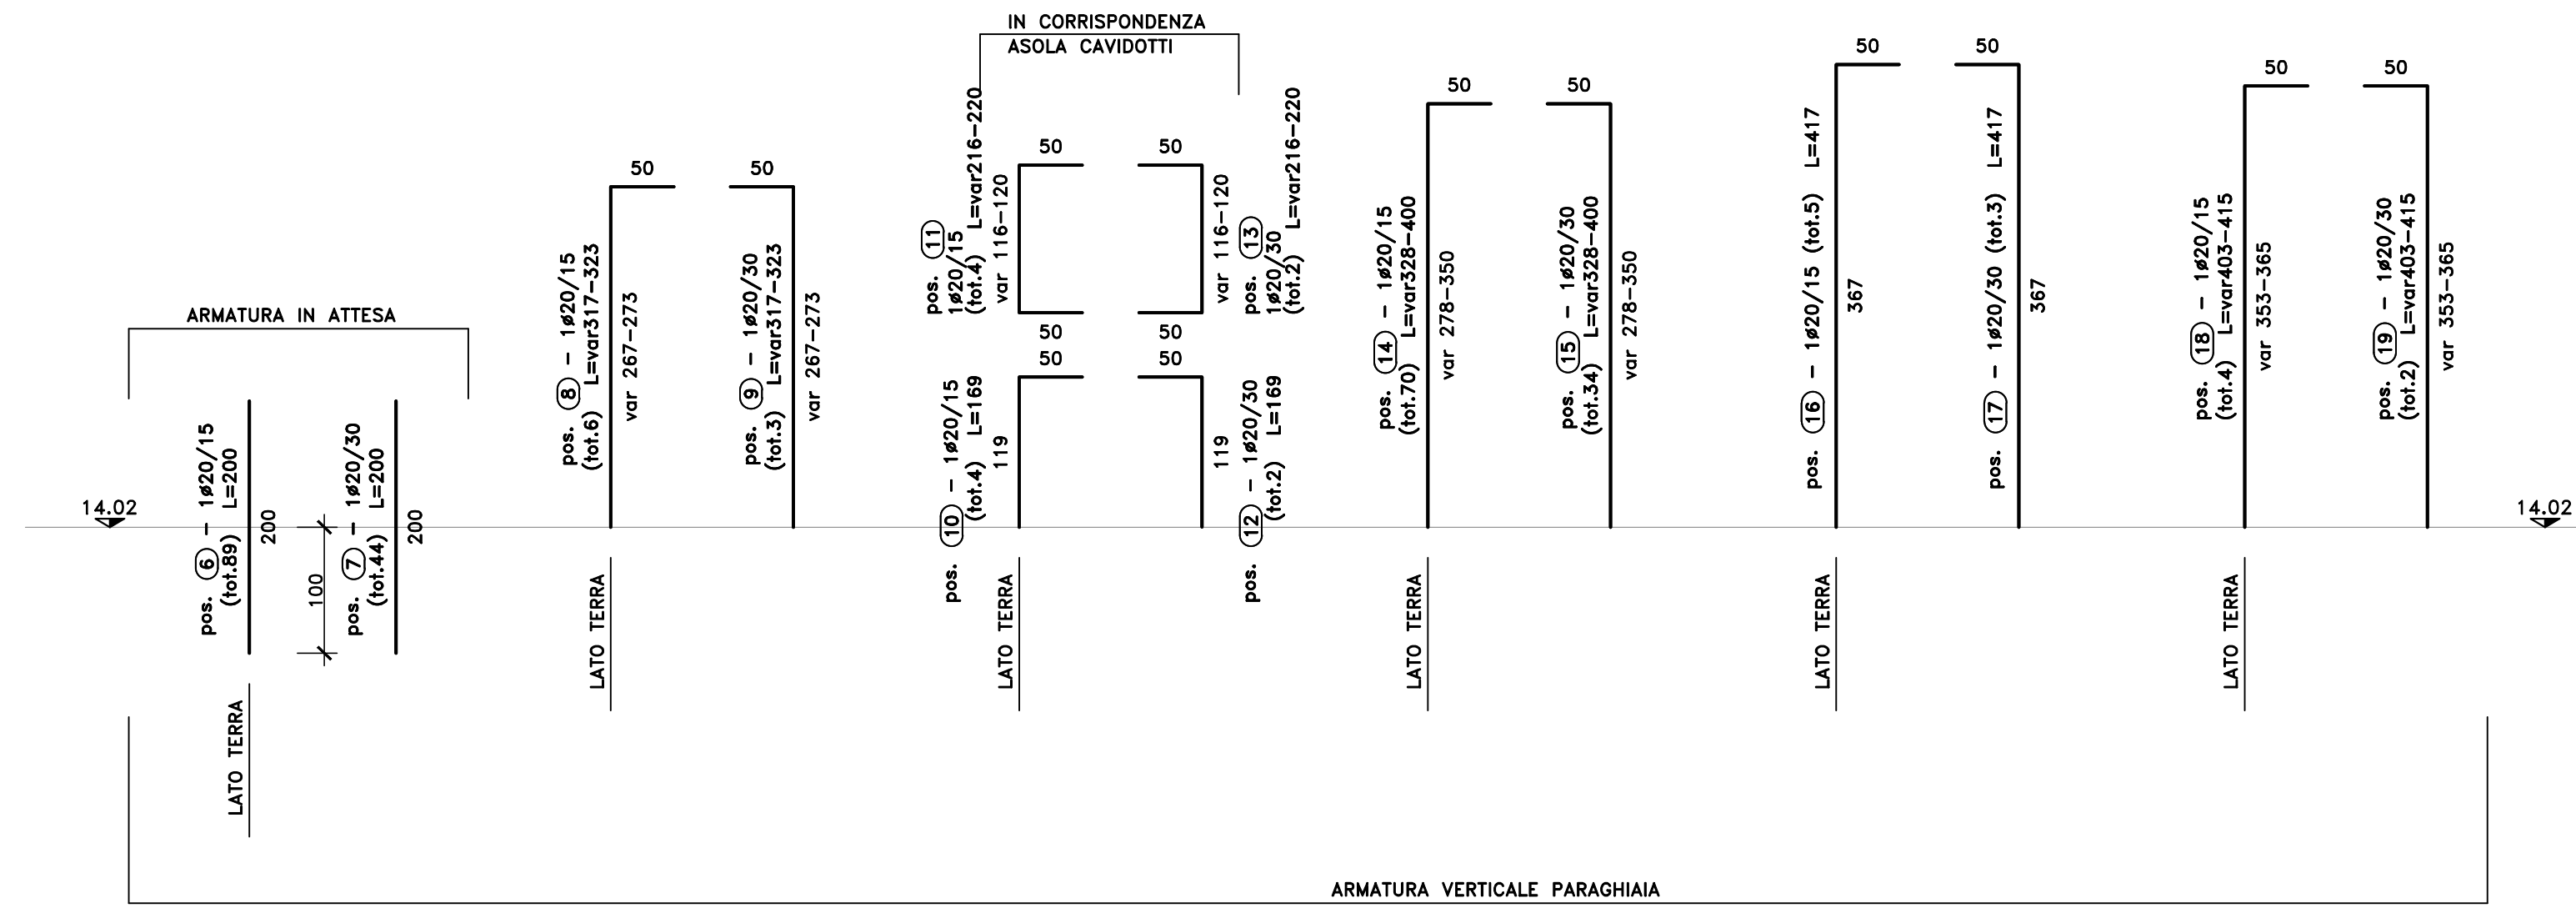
IN CORRISPONDENZA
ASOLA CAVIDOTTI

ARMATURA IN ATTESA

14.02

pos. (6) – 1ø20/15
(tot.89) L=200
200

100

pos. (7) – 1ø20/30
(tot.44) L=200
200

LATO TERRA

50
pos. (8) – 1ø20/15
(tot.6) L=var317–323
var 267–273

50
pos. (9) – 1ø20/30
(tot.3) L=var317–323
var 267–273

LATO TERRA

pos. (11)
1ø20/15
(tot.4) L=var216–220
var 116–120
50
50
50

pos. (10) – 1ø20/15
(tot.4) L=169
119
50

pos. (13)
1ø20/30
(tot.2) L=var216–220
var 116–120
50
50
50

pos. (12) – 1ø20/30
(tot.2) L=169
119
50

LATO TERRA

50
pos. (14) – 1ø20/15
(tot.70) L=var328–400
var 278–350

50
pos. (15) – 1ø20/30
(tot.34) L=var328–400
var 278–350

LATO TERRA

50
pos. (16) – 1ø20/15 (tot.5) L=417
367

50
pos. (17) – 1ø20/30 (tot.3) L=417
367

LATO TERRA

50
pos. (18) – 1ø20/15
(tot.4) L=var403–415
var 353–365

50
pos. (19) – 1ø20/30
(tot.2) L=var403–415
var 353–365

LATO TERRA

14.02

LATO TERRA

ARMATURA VERTICALE PARAGHIAIA